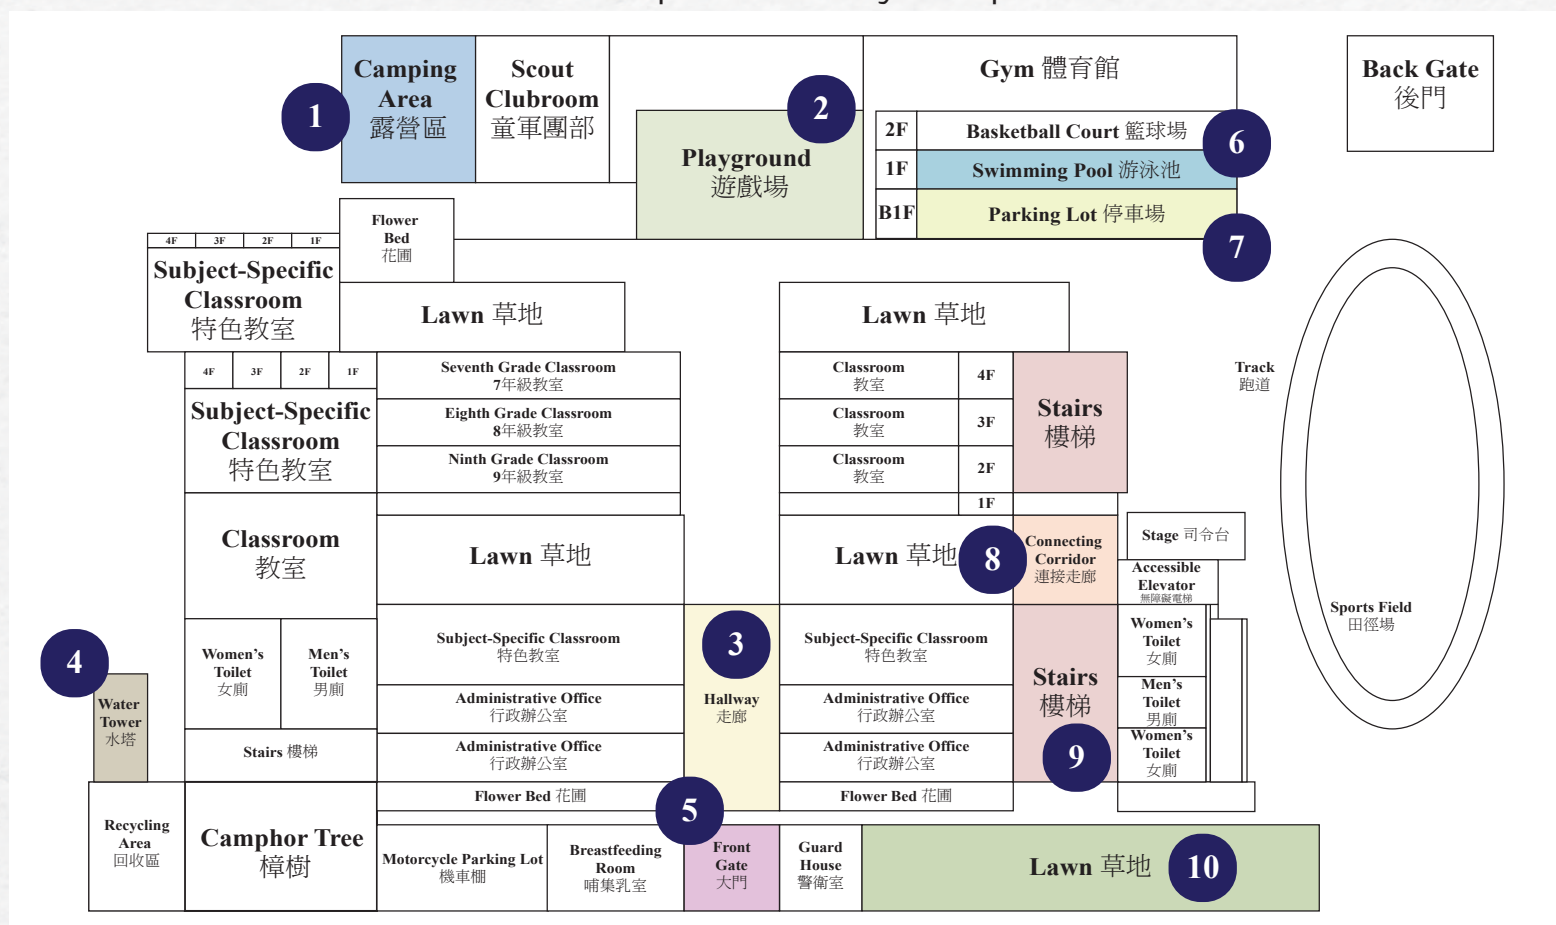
1
Camping Area 露營區

Scout Clubroom 童軍團部

2
Playground 遊戲場

Gym 體育館

2F Basketball Court 籃球場
1F Swimming Pool 游泳池
B1F Parking Lot 停車場

6
7

Back Gate 後門

Flower Bed 花圃

4F 3F 2F 1F
Subject-Specific Classroom 特色教室

Lawn 草地

Lawn 草地

4F 3F 2F 1F
Subject-Specific Classroom 特色教室

Seventh Grade Classroom 7年級教室
Eighth Grade Classroom 8年級教室
Ninth Grade Classroom 9年級教室

Classroom 教室 4F
Classroom 教室 3F
Classroom 教室 2F
1F

Stairs 樓梯

Track 跑道

Classroom 教室

Lawn 草地

Lawn 草地

8
Connecting Corridor 連接走廊

Stage 司令台

Accessible Elevator 無障礙電梯

Sports Field 田徑場

4
Water Tower 水塔

Women's Toilet 女廁
Men's Toilet 男廁

Stairs 樓梯

Subject-Specific Classroom 特色教室
Administrative Office 行政辦公室
Administrative Office 行政辦公室

3
Hallway 走廊

Subject-Specific Classroom 特色教室
Administrative Office 行政辦公室
Administrative Office 行政辦公室

Stairs 樓梯
9

Women's Toilet 女廁
Men's Toilet 男廁
Women's Toilet 女廁

Flower Bed 花圃
5
Flower Bed 花圃

Recycling Area 回收區

Camphor Tree 樟樹

Motorcycle Parking Lot 機車棚

Breastfeeding Room 哺集乳室

Front Gate 大門

Guard House 警衛室

Lawn 草地
10